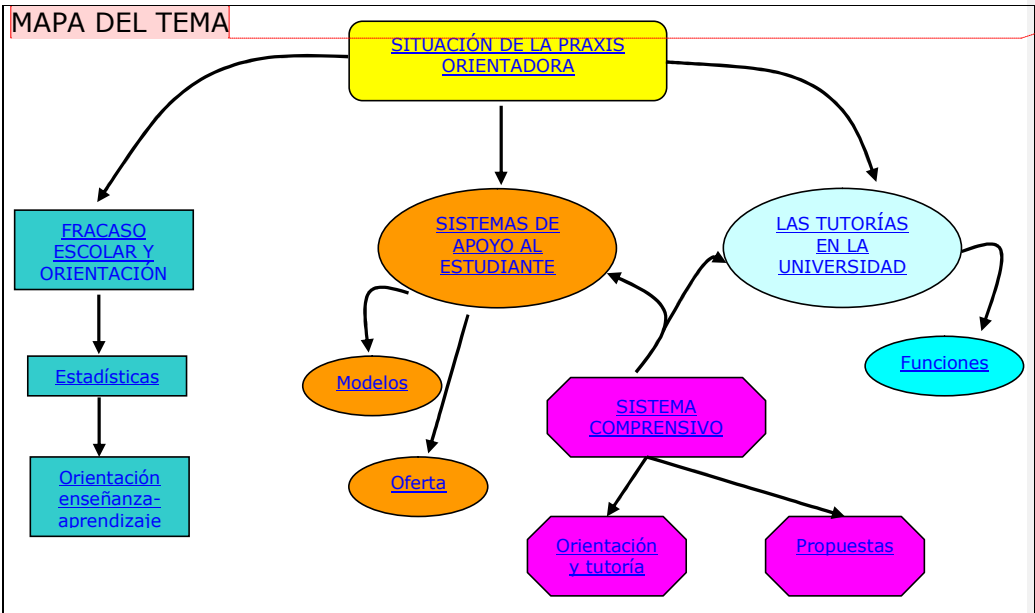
MAPA DEL TEMA

SITUACIÓN DE LA PRAXIS ORIENTADORA

FRACASO ESCOLAR Y ORIENTACIÓN

Estadísticas

Orientación enseñanza-aprendizaje

SISTEMAS DE APOYO AL ESTUDIANTE

Modelos

Oferta

LAS TUTORÍAS EN LA UNIVERSIDAD

Funciones

SISTEMA COMPRENSIVO

Orientación y tutoría

Propuestas